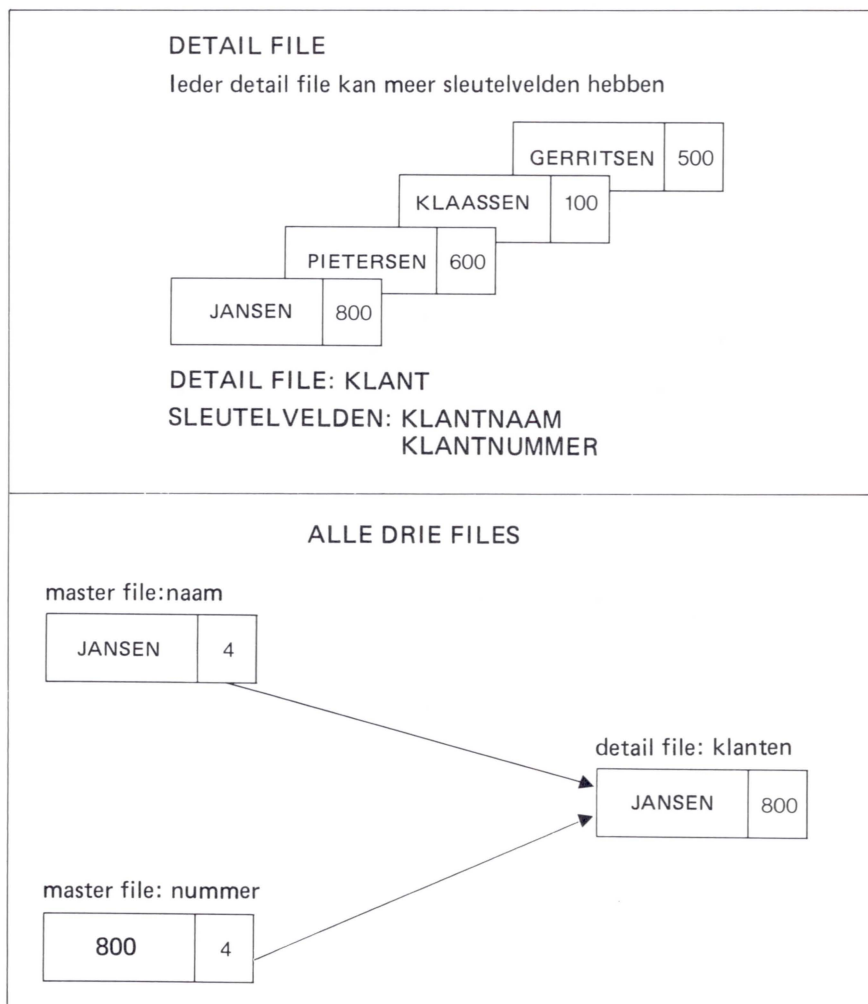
DETAIL FILE

Ieder detail file kan meer sleutelvelden hebben

GERRITSEN 500

KLAASSEN 100

PIETERSEN 600

JANSEN 800

DETAIL FILE: KLANT

SLEUTELVELDEN: KLANTNAAM
KLANTNUMMER

ALLE DRIE FILES

master file:naam

JANSEN 4

detail file: klanten

JANSEN 800

master file: nummer

800 4